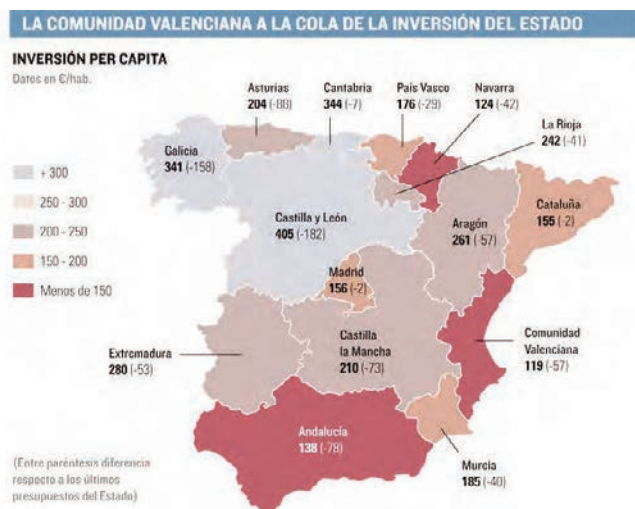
LA COMUNIDAD VALENCIANA A LA COLA DE LA INVERSIÓN DEL ESTADO

INVERSIÓN PER CAPITA
Datos en €/hab.

+ 300
250 - 300
200 - 250
150 - 200
Menos de 150

Asturias
204 (-88)

Cantabria
344 (-7)

País Vasco
176 (-29)

Navarra
124 (-42)

La Rioja
242 (-41)

Galicia
341 (-158)

Castilla y León
405 (-182)

Aragón
261 (-57)

Cataluña
155 (-2)

Madrid
156 (-2)

Extremadura
280 (-53)

Castilla la Mancha
210 (-73)

Comunidad Valenciana
119 (-57)

Andalucía
138 (-78)

Murcia
185 (-40)

(Entre paréntesis diferencia respecto a los últimos presupuestos del Estado)